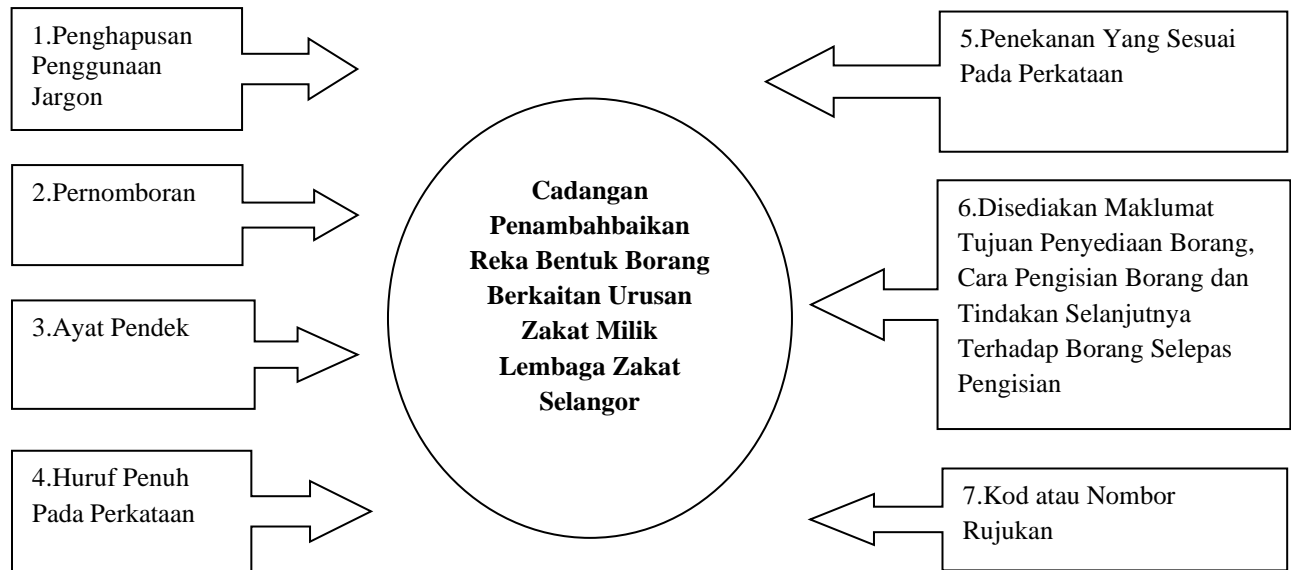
1.Penghapusan Penggunaan Jargon

2.Pernomboran

3.Ayat Pendek

4.Huruf Penuh Pada Perkataan

**Cadangan Penambahbaikan Reka Bentuk Borang Berkaitan Urusan Zakat Milik Lembaga Zakat Selangor**

5.Penekanan Yang Sesuai Pada Perkataan

6.Disediakan Maklumat Tujuan Penyediaan Borang, Cara Pengisian Borang dan Tindakan Selanjutnya Terhadap Borang Selepas Pengisian

7.Kod atau Nombor Rujukan